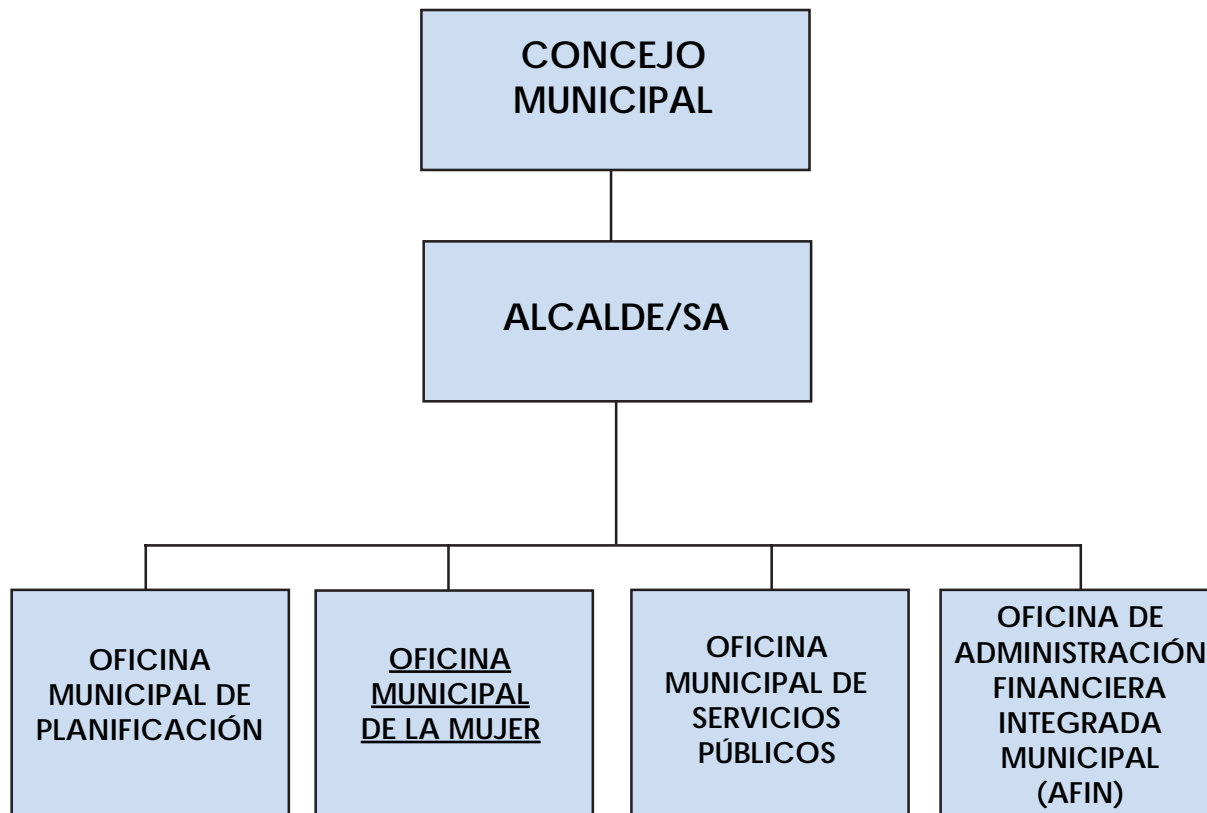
CONCEJO MUNICIPAL

ALCALDE/SA

OFICINA MUNICIPAL DE PLANIFICACIÓN

OFICINA MUNICIPAL DE LA MUJER

OFICINA MUNICIPAL DE SERVICIOS PÚBLICOS

OFICINA DE ADMINISTRACIÓN FINANCIERA INTEGRADA MUNICIPAL (AFIN)